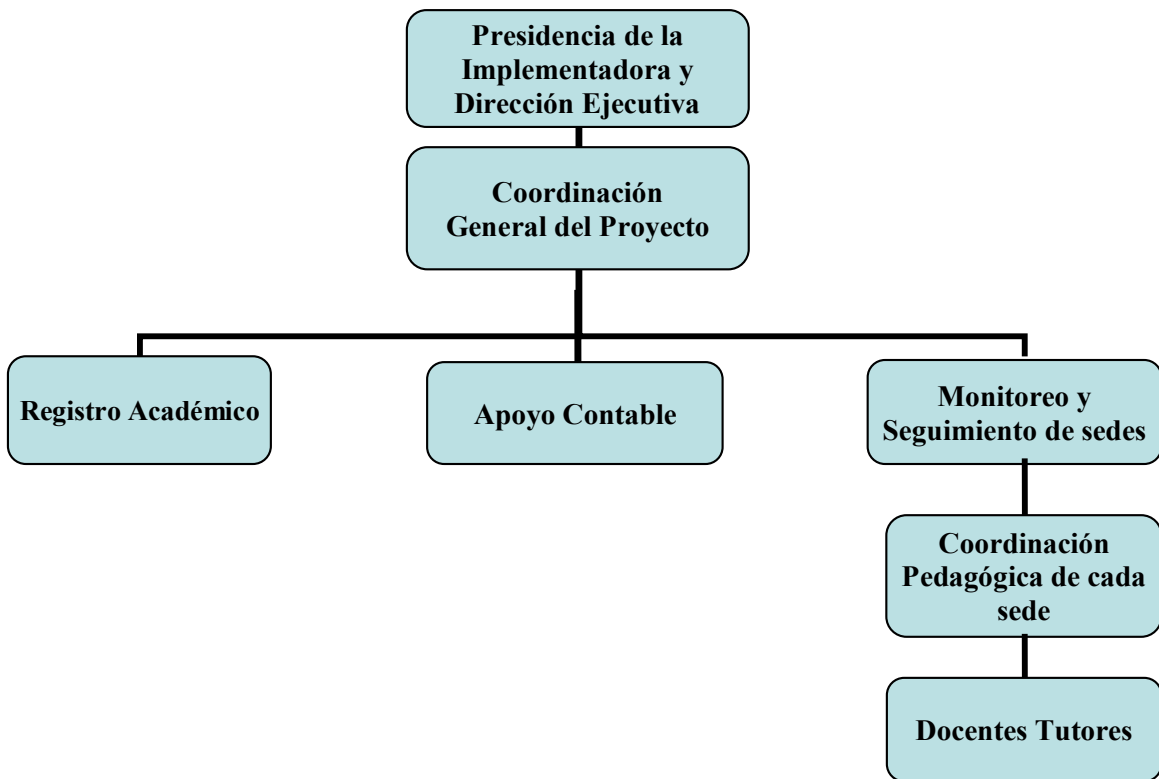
Presidencia de la Implementadora y Dirección Ejecutiva

Coordinación General del Proyecto

Registro Académico

Apoyo Contable

Monitoreo y Seguimiento de sedes

Coordinación Pedagógica de cada sede

Docentes Tutores